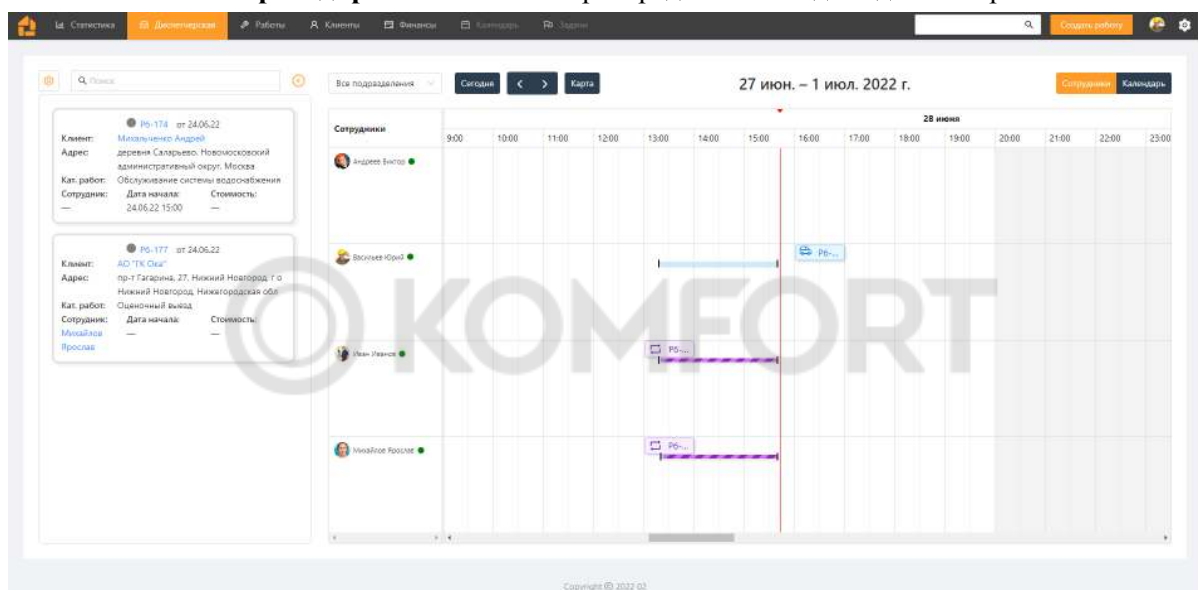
Статистика Диспетчерская Работы Клиенты Финансы Календарь Задачи Создать работу

Поиск

Р6-174 от 24.06.22
Клиент: Михальченко Андрей
Адрес: деревня Саларьево, Новомосковский административный округ, Москва
Кат. работ: Обслуживание системы водоснабжения
Сотрудник: — Дата начала: 24.06.22 15:00 Стоимость: —

Р6-177 от 24.06.22
Клиент: АО "ГК Ока"
Адрес: пр-т Гагарина, 27, Нижний Новгород, г.о. Нижний Новгород, Нижегородская обл
Кат. работ: Оценочный выезд
Сотрудник: Михайлов Ярослав Дата начала: — Стоимость: —

Все подразделения Сегодня Карта
27 июн. – 1 июл. 2022 г.
Сотрудники Календарь

Сотрудники
28 июня
9:00 10:00 11:00 12:00 13:00 14:00 15:00 16:00 17:00 18:00 19:00 20:00 21:00 22:00 23:00

Андреев Виктор
Васильев Юрий Р6-...
Иван Иванов Р6-...
Михайлов Ярослав Р6-...

KOMFORT

Copyright © 2022 02